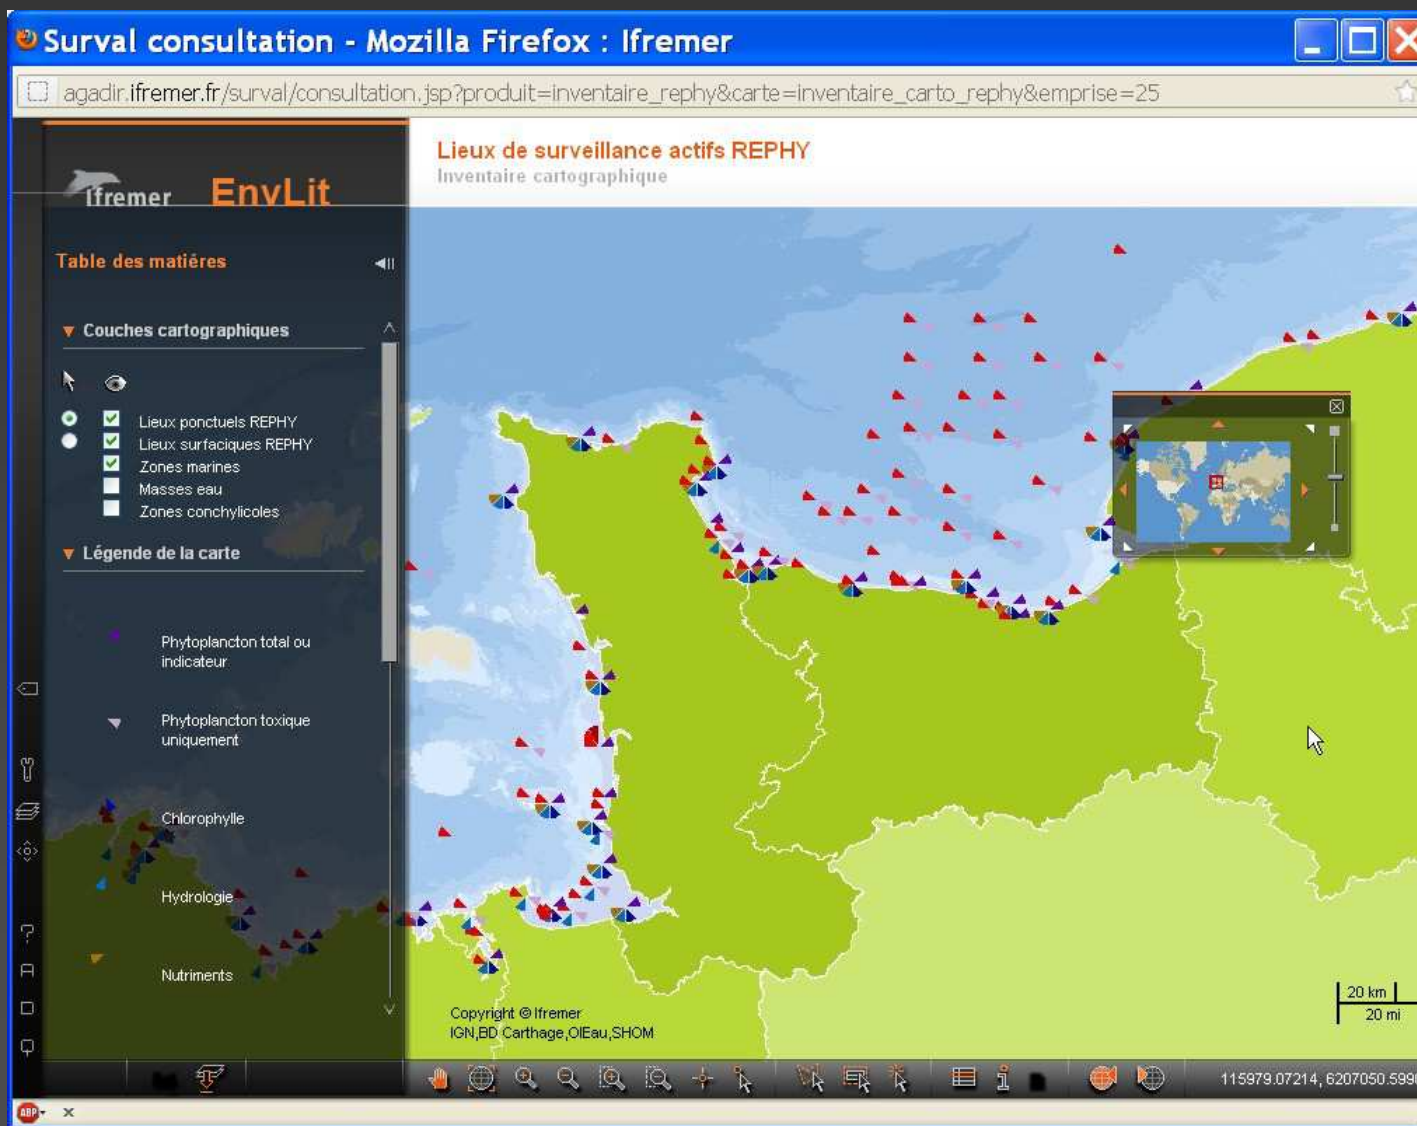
Surval consultation - Mozilla Firefox : Ifremer

agadir.ifremer.fr/surval/consultation.jsp?produit=inventaire_rephy&carte=inventaire_carto_rephy&emprise=25

Ifremer EnvLit

Lieux de surveillance actifs REPHY
Inventaire cartographique

Table des matières

Couches cartographiques

Lieux ponctuels REPHY
Lieux surfaciques REPHY
Zones marines
Masses eau
Zones conchylicoles

Légende de la carte

Phytoplancton total ou indicateur

Phytoplancton toxique uniquement

Chlorophylle

Hydrologie

Nutriments

Copyright © Ifremer
IGN,BD Carthage,OIEau,SHOM

20 km
20 mi

115979.07214, 6207050.599

ABP ×